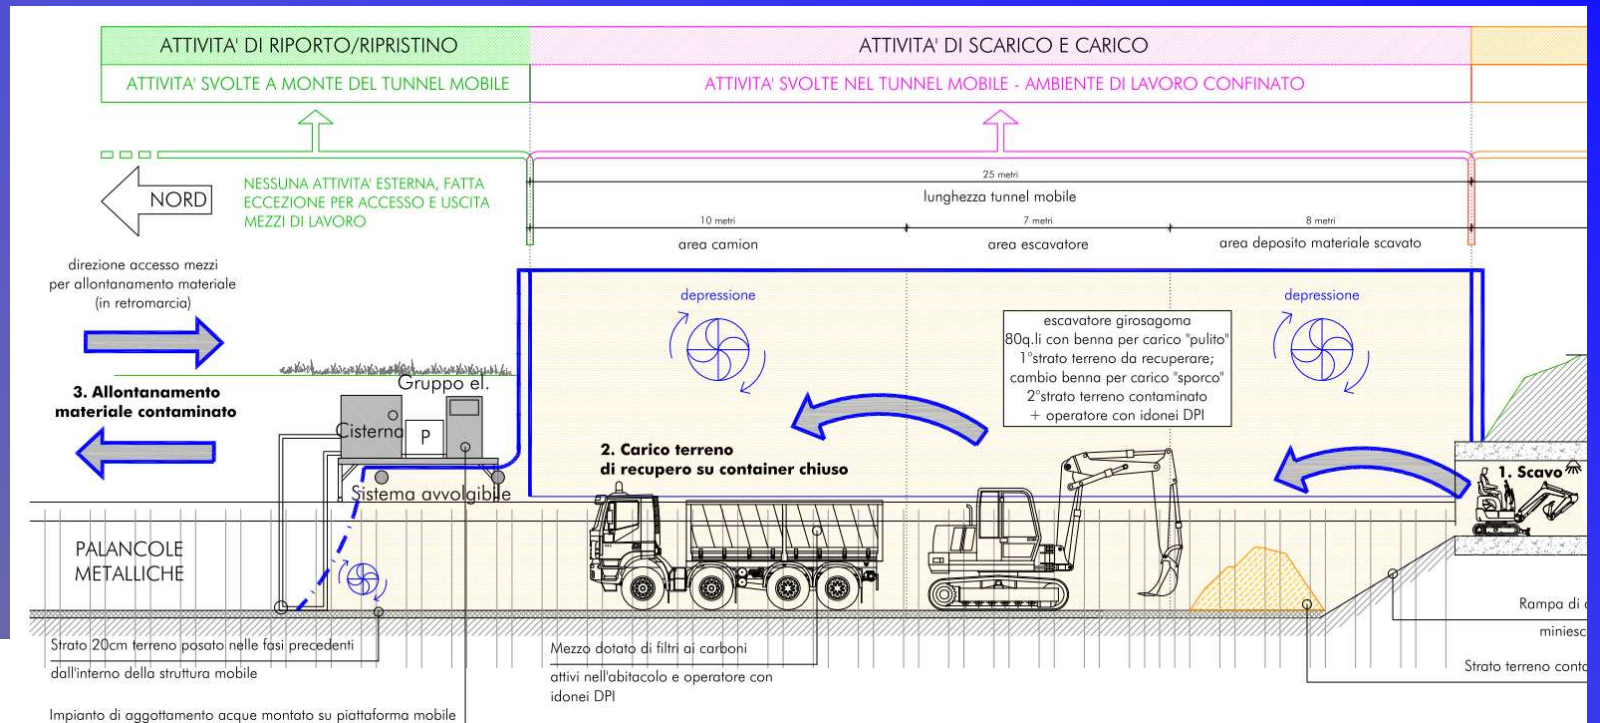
ATTIVITA' DI RIPORTO/RIPRISTINO

ATTIVITA' SVOLTE A MONTE DEL TUNNEL MOBILE

ATTIVITA' DI SCARICO E CARICO

ATTIVITA' SVOLTE NEL TUNNEL MOBILE - AMBIENTE DI LAVORO CONFINATO

NORD

NESSUNA ATTIVITA' ESTERNA, FATTA ECCEZIONE PER ACCESSO E USCITA MEZZI DI LAVORO

25 metri

lunghezza tunnel mobile

10 metri

area camion

7 metri

area escavatore

8 metri

area deposito materiale scavato

direzione accesso mezzi per allontanamento materiale (in retromarcia)

depressione

depressione

escavatore girosagoma 80q.li con benna per carico "pulito" 1°strato terreno da recuperare; cambio benna per carico "sporco" 2°strato terreno contaminato + operatore con idonei DPI

Gruppo el.

3. Allontanamento materiale contaminato

Cisterna

P

2. Carico terreno di recupero su container chiuso

1. Scavo

Sistema avvolgibile

PALANCOLE METALLICHE

Rampa di

miniesc

Strato terreno conta

Strato 20cm terreno posato nelle fasi precedenti dall'interno della struttura mobile

Mezzo dotato di filtri ai carboni attivi nell'abitacolo e operatore con idonei DPI

Impianto di aggottamento acque montato su piattaforma mobile